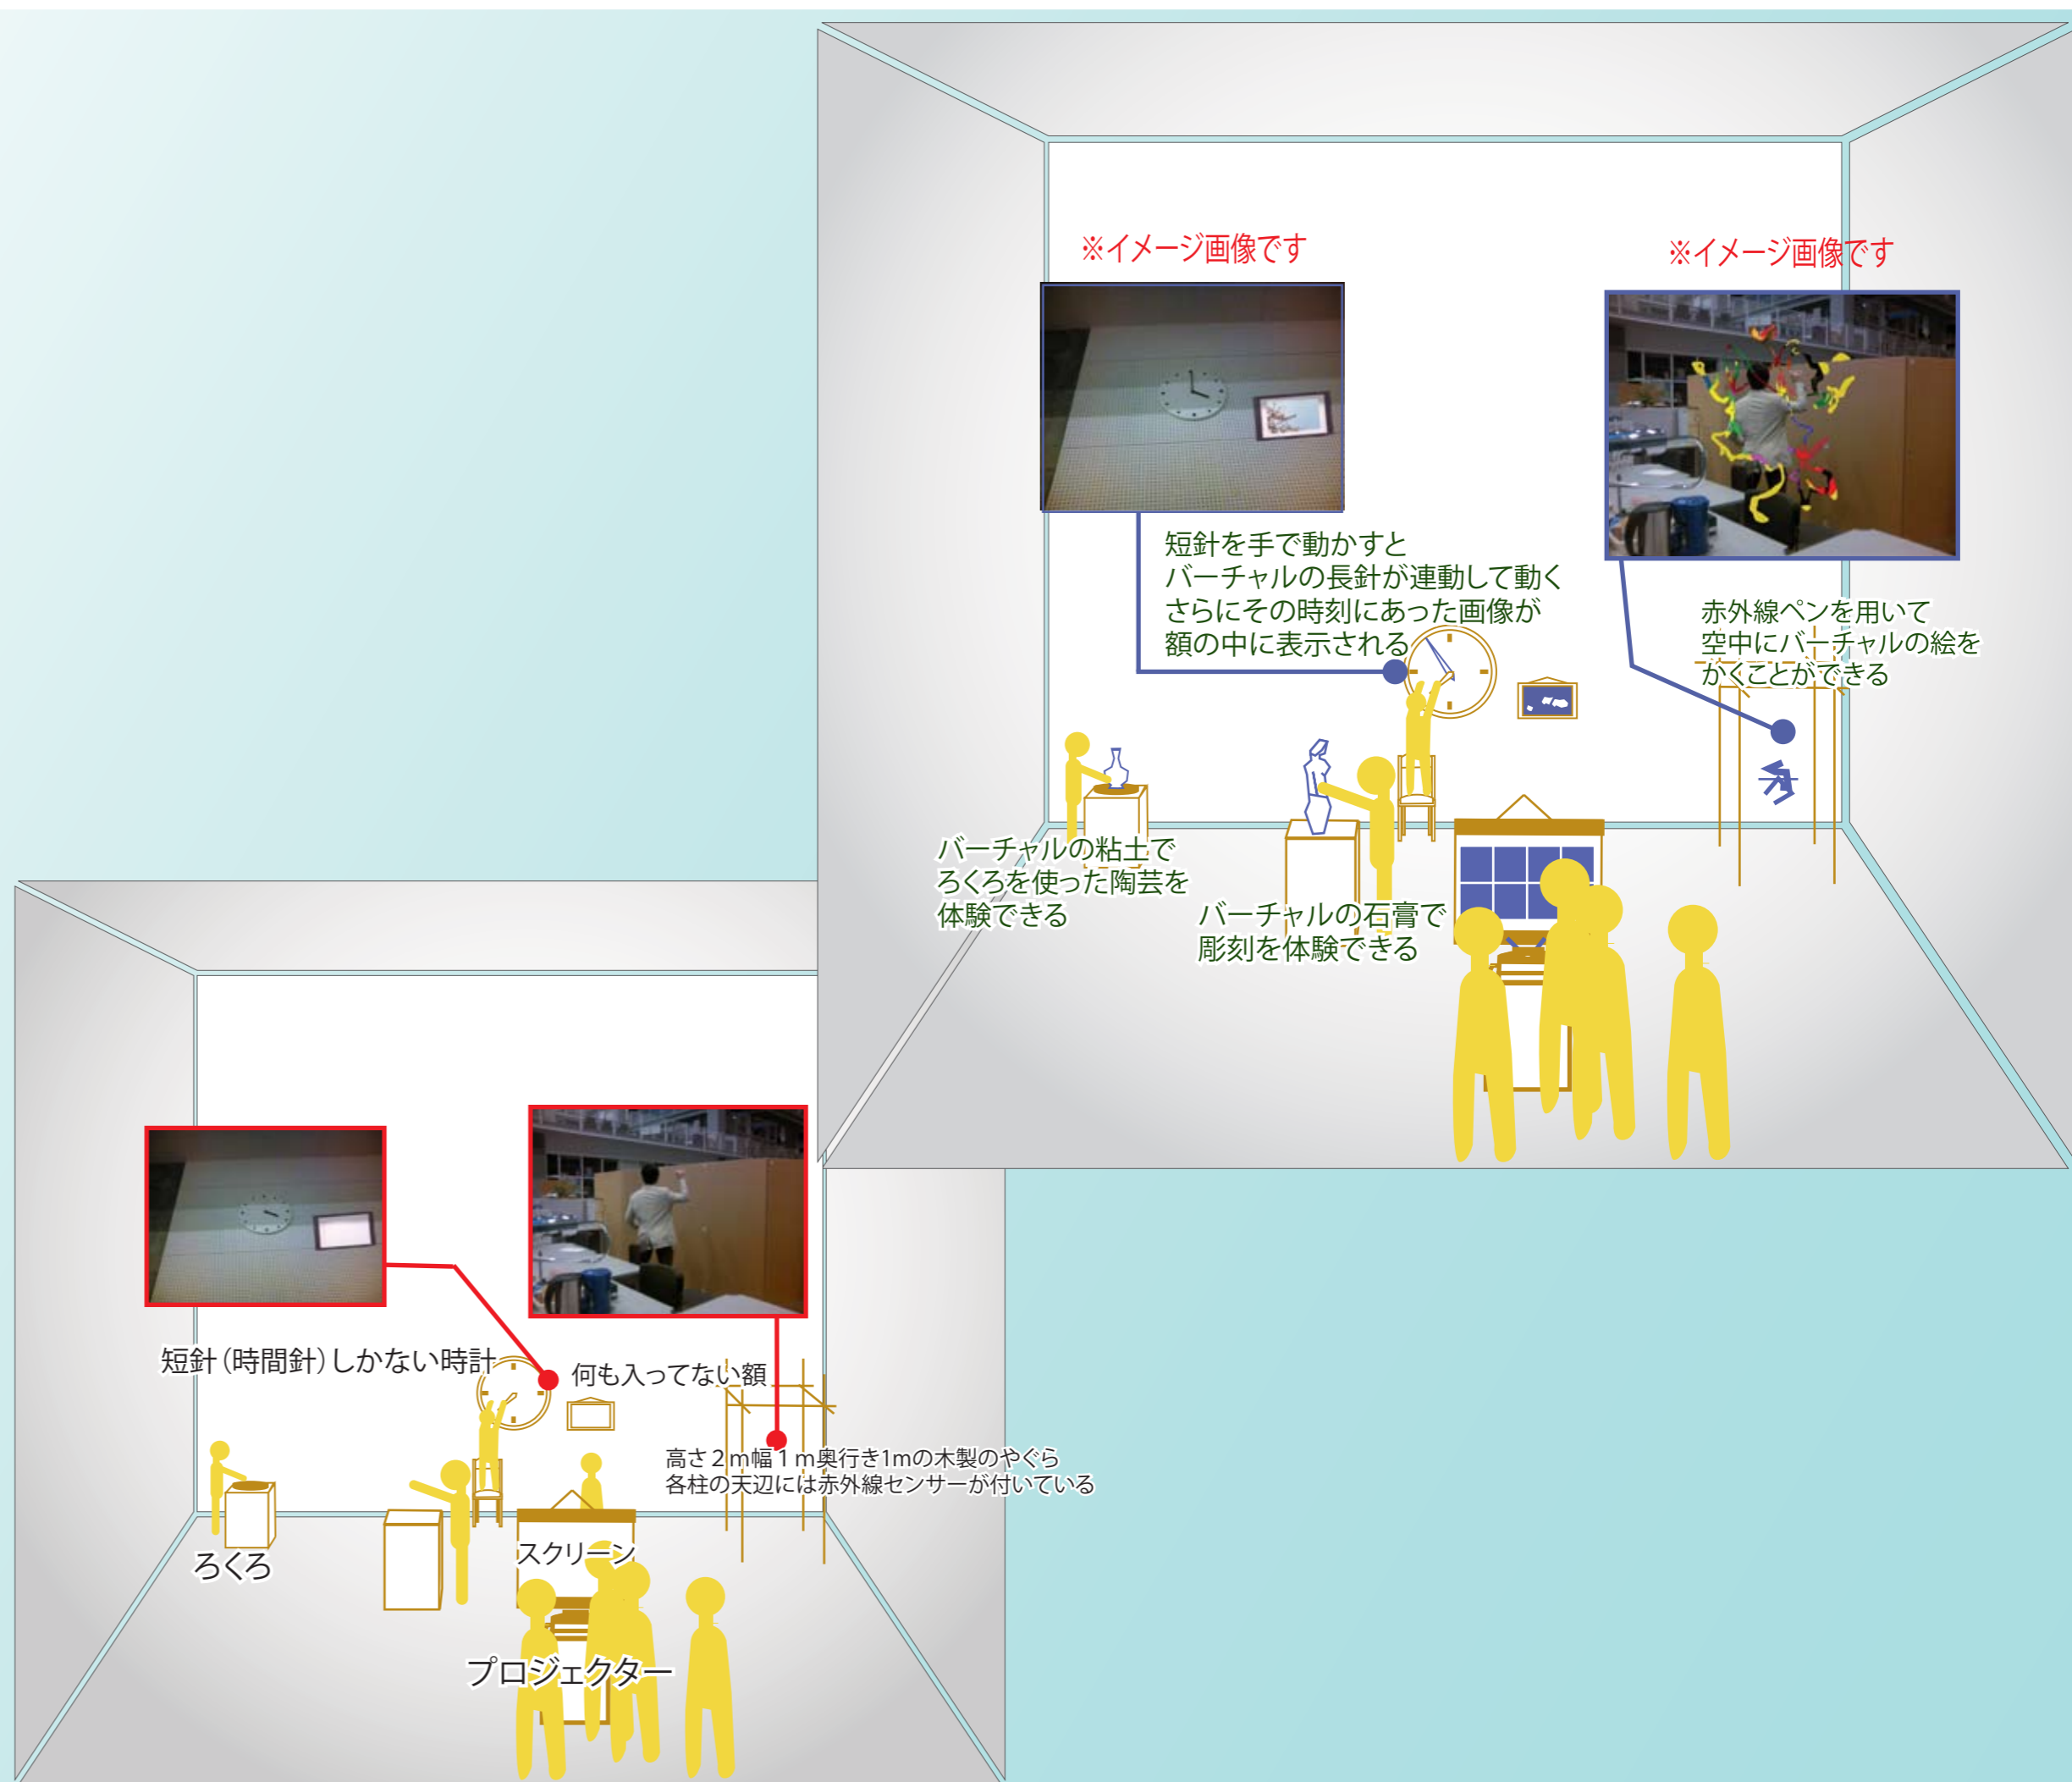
※イメージ画像です

※イメージ画像です

短針を手で動かすと
バーチャルの長針が連動して動く
さらにその時刻にあった画像が
額の中に表示される

赤外線ペンを用いて
空中にバーチャルの絵を
かくことができる

バーチャルの粘土で
ろくろを使った陶芸を
体験できる

バーチャルの石膏で
彫刻を体験できる

短針（時間針）しかない時計

何も入ってない額

高さ２m幅１m奥行き1mの木製のやぐら
各柱の天辺には赤外線センサーが付いている

ろくろ

スクリーン

プロジェクター